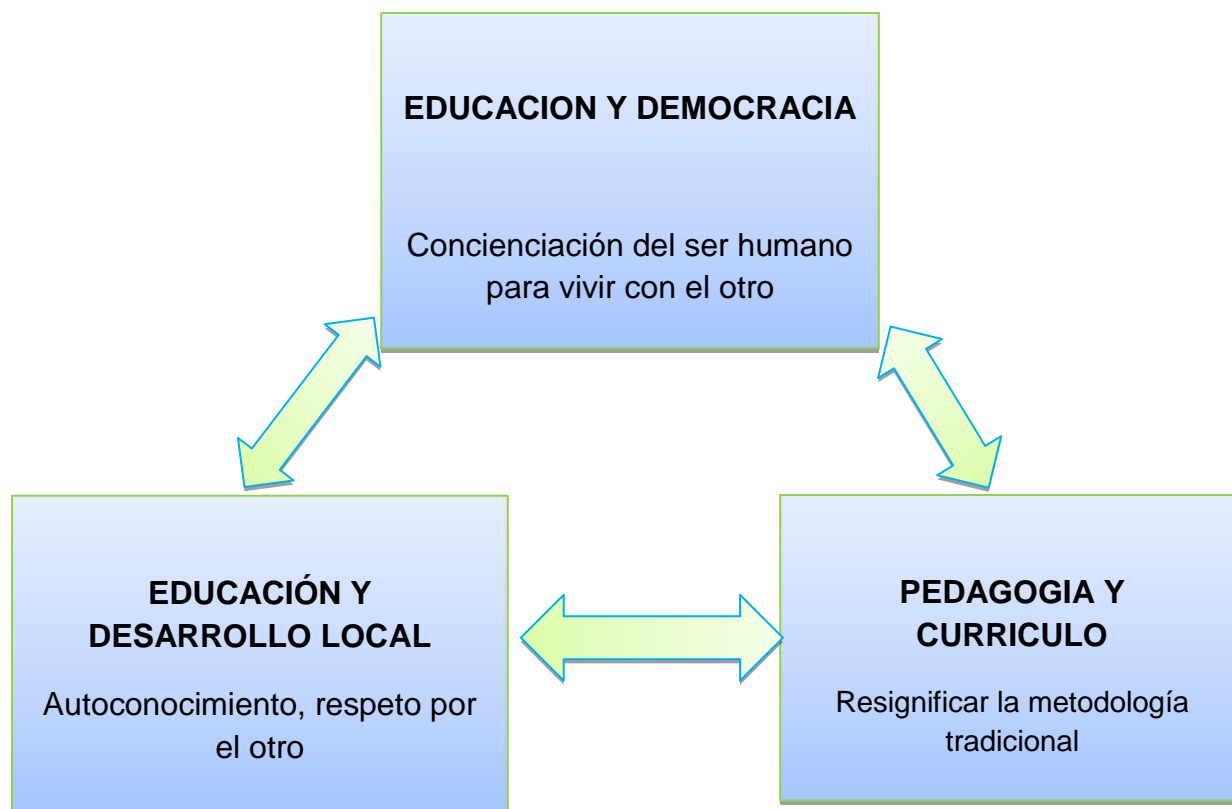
EDUCACION Y DEMOCRACIA

Concienciación del ser humano para vivir con el otro

EDUCACIÓN Y DESARROLLO LOCAL

Autoconocimiento, respeto por el otro

PEDAGOGIA Y CURRICULO

Resignificar la metodología tradicional